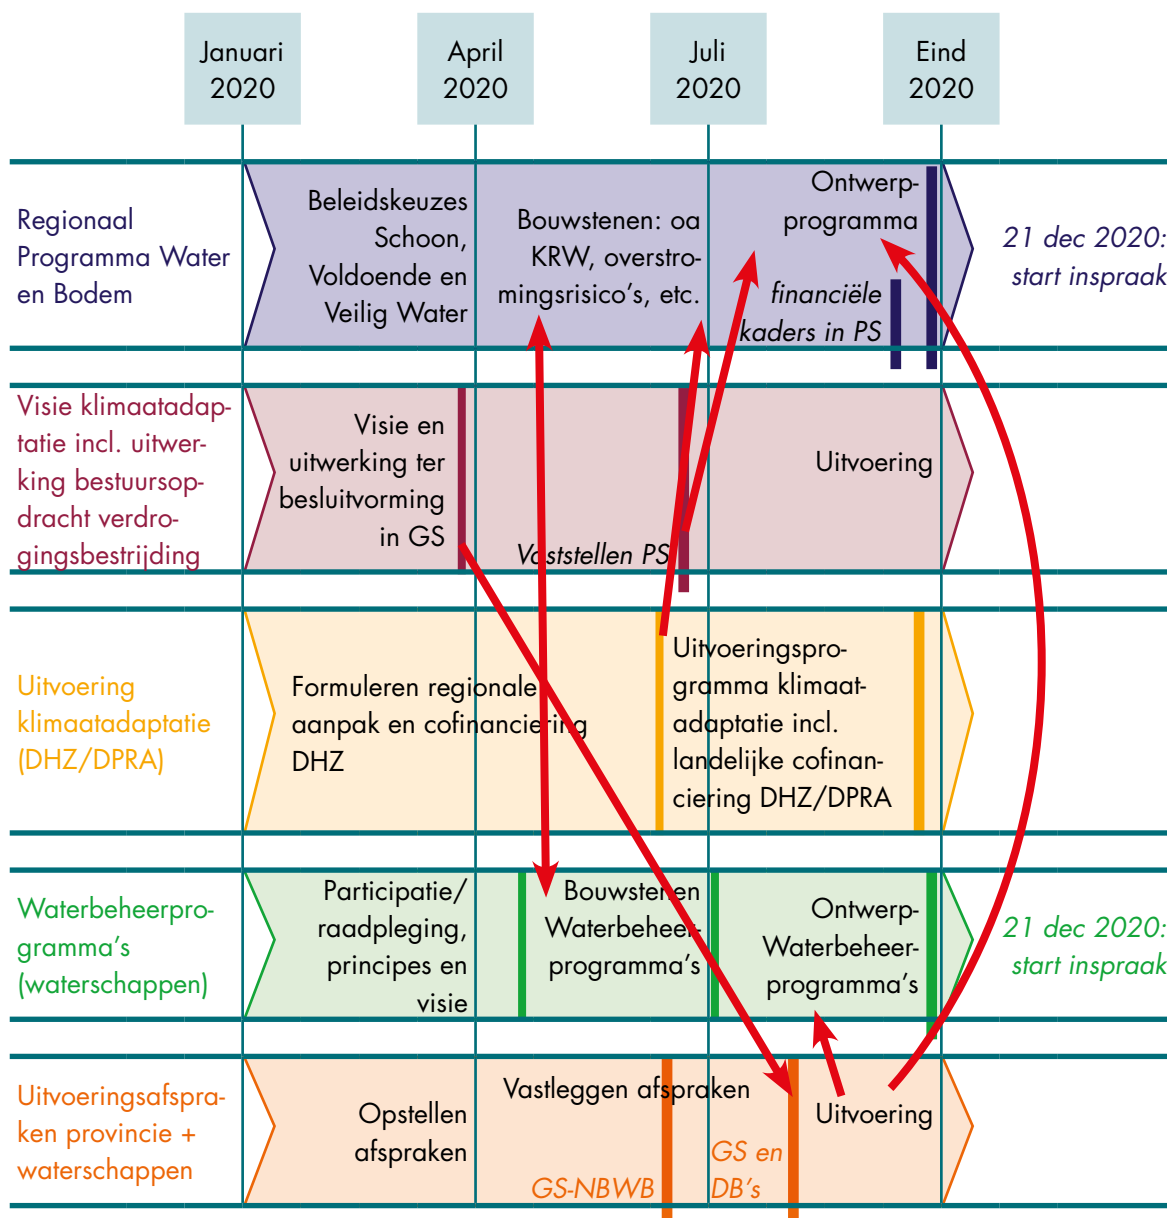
Januari 2020

April 2020

Juli 2020

Eind 2020

Regionaal Programma Water en Bodem

Beleidskeuzes Schoon, Voldoende en Veilig Water

Bouwstenen: oa KRW, overstromingsrisico's, etc.

Ontwerp-programma

financiële kaders in PS

21 dec 2020: start inspraak

Visie klimaatadaptatie incl. uitwerking bestuursopdracht verdrogingsbestrijding

Visie en uitwerking ter besluitvorming in GS

Vaststellen PS

Uitvoering

Uitvoering klimaatadaptatie (DHZ/DPRA)

Formuleren regionale aanpak en cofinanciering DHZ

Uitvoeringsprogramma klimaatadaptatie incl. landelijke cofinanciering DHZ/DPRA

Waterbeheerprogramma's (waterschappen)

Participatie/ raadpleging, principes en visie

Bouwstenen Waterbeheerprogramma's

Ontwerp-Waterbeheerprogramma's

21 dec 2020: start inspraak

Uitvoeringsafspraken provincie + waterschappen

Opstellen afspraken

Vastleggen afspraken

GS-NBWB

GS en DB's

Uitvoering